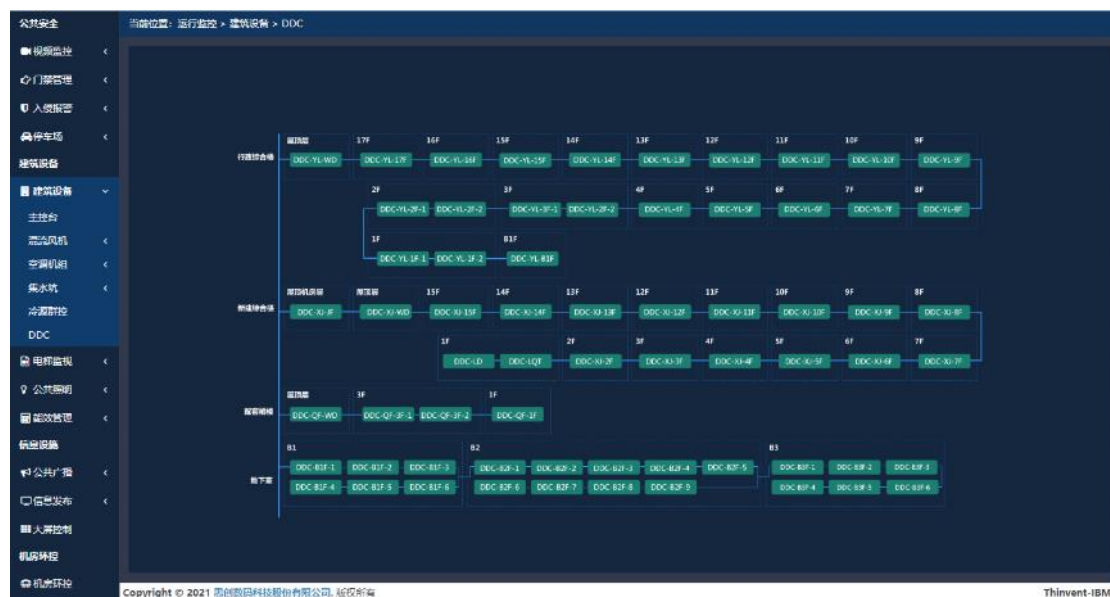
公共安全
视频监控
门禁管理
入侵报警
停车场
建筑设备
建筑设备
主控台
需送风机
空调机组
集水坑
冷源群控
DDC
电梯监视
公共照明
能效管理
信息设施
公共广播
信息发布
大屏控制
机房环控
机房环控

当前位置：运行监控 > 建筑设备 > DDC

行政综合楼
屋顶层 DDC-YL-WD
17F DDC-YL-17F
16F DDC-YL-16F
15F DDC-YL-15F
14F DDC-YL-14F
13F DDC-YL-13F
12F DDC-YL-12F
11F DDC-YL-11F
10F DDC-YL-10F
9F DDC-YL-9F
2F DDC-YL-2F-1 DDC-YL-2F-2
3F DDC-YL-3F-1 DDC-YL-3F-2
4F DDC-YL-4F
5F DDC-YL-5F
6F DDC-YL-6F
7F DDC-YL-7F
8F DDC-YL-8F
1F DDC-YL-1F-1 DDC-YL-1F-2
B1F DDC-YL-B1F

新建综合楼
屋顶机房层 DDC-XJ-JF
屋顶层 DDC-XJ-WD
15F DDC-XJ-15F
14F DDC-XJ-14F
13F DDC-XJ-13F
12F DDC-XJ-12F
11F DDC-XJ-11F
10F DDC-XJ-10F
9F DDC-XJ-9F
8F DDC-XJ-8F
1F DDC-LD DDC-LQT
2F DDC-XJ-2F
3F DDC-XJ-3F
4F DDC-XJ-4F
5F DDC-XJ-5F
6F DDC-XJ-6F
7F DDC-XJ-7F

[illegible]
屋顶层 DDC-QF-WD
3F DDC-QF-3F-1 DDC-QF-3F-2
1F DDC-QF-1F

地下室
B1 DDC-B1F-1 DDC-B1F-2 DDC-B1F-3 DDC-B1F-4 DDC-B1F-5 DDC-B1F-6
B2 DDC-B2F-1 DDC-B2F-2 DDC-B2F-3 DDC-B2F-4 DDC-B2F-5 DDC-B2F-6 DDC-B2F-7 DDC-B2F-8 DDC-B2F-9
B3 DDC-B3F-1 DDC-B3F-2 DDC-B3F-3 DDC-B3F-4 DDC-B3F-5 DDC-B3F-6

Copyright © 2021 同创数码科技股份有限公司. 版权所有
Thinvent-IBM